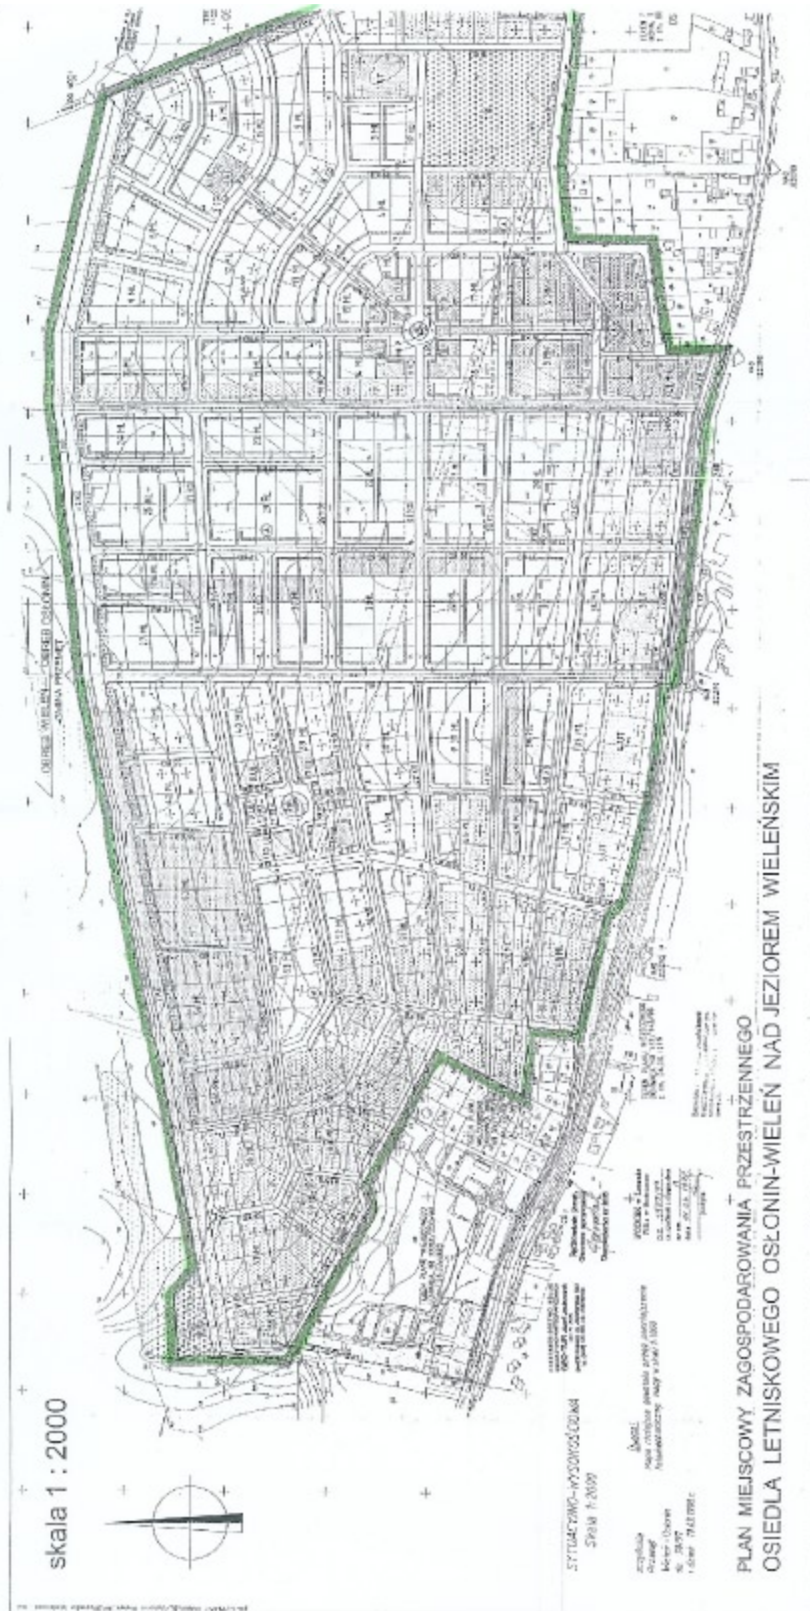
skala 1 : 2000

PLAN MIEJSCOWY ZAGOSPODAROWANIA PRZESTRZENNEGO
OSIEDLA LETNISKOWEGO OSŁONIN-WIELEŃ NAD JEZIOREM WIELEŃSKIM

SYTUACYJNO-WYSOKOŚCIOWA
Skala 1:2000

OBRĘB WIELEŃ | OBRĘB OSŁONIN
GMINA PRZEMĘT

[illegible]